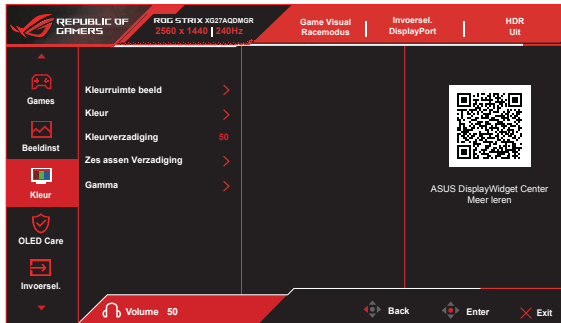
REPUBLIC OF GAMERS

ROG STRIX XG27AQDMGR
2560 x 1440 | 240Hz

Game Visual
Racemodus

Invoersel.
DisplayPort

HDR
Uit

Games

Beeldinst

Kleur

OLED Care

Invoersel.

Kleurruimte beeld

Kleur

Kleurverzadiging 50

Zes assen Verzadiging

Gamma

ASUS DisplayWidget Center
Meer leren

Volume 50

Back

Enter

Exit